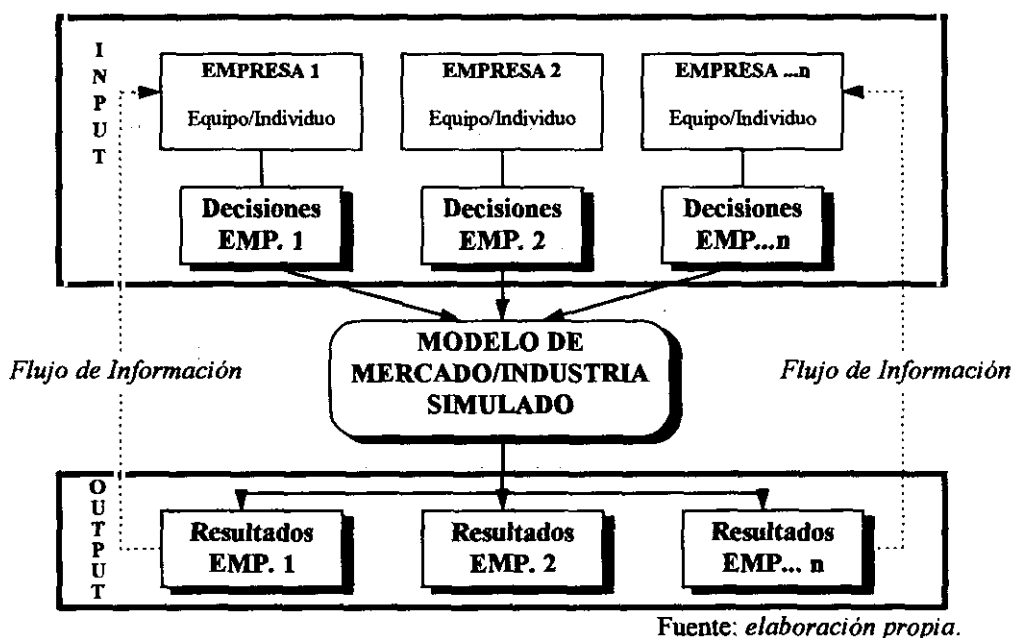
I N P U T

EMPRESA 1
Equipo/Individuo

EMPRESA 2
Equipo/Individuo

EMPRESA ...n
Equipo/Individuo

Decisiones EMP. 1

Decisiones EMP. 2

Decisiones EMP...n

Flujo de Información

MODELO DE MERCADO/INDUSTRIA SIMULADO

Flujo de Información

O U T P U T

Resultados EMP. 1

Resultados EMP. 2

Resultados EMP... n

Fuente: *elaboración propia.*